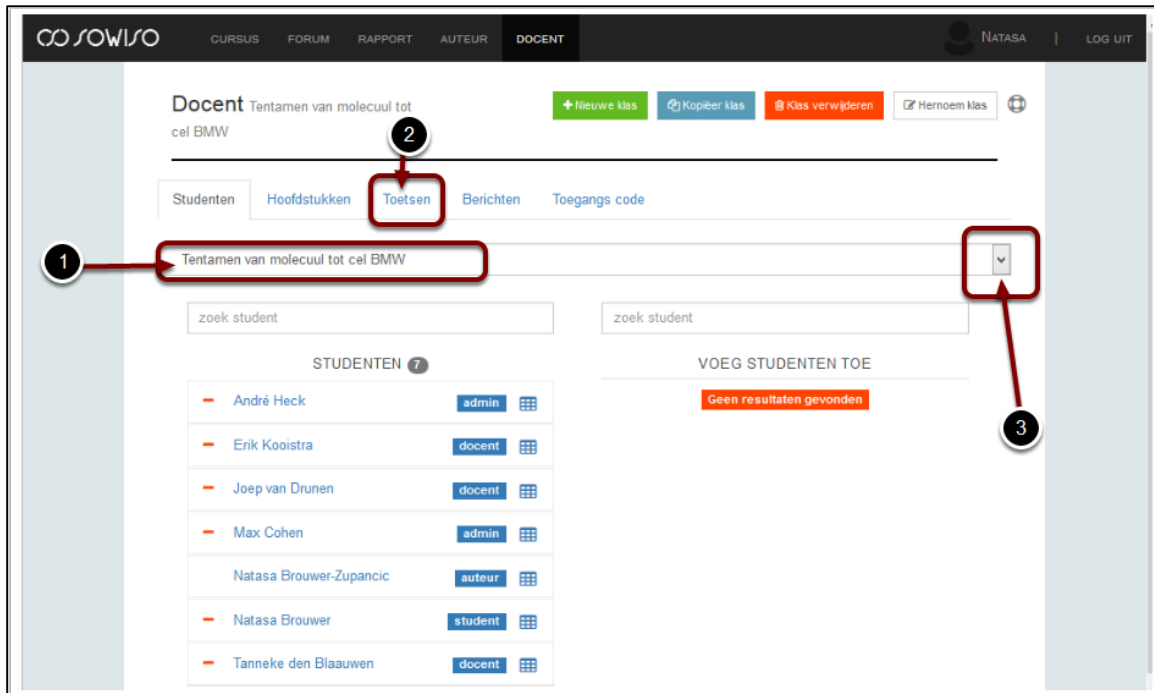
SOWISO CURSUS FORUM RAPPORT AUTEUR DOCENT NATASA | LOG UIT

Docent Tentamen van molecuul tot cel BMW

+ Nieuwe klas Kopiëer klas Klas verwijderen Hernoem klas

2

Studenten Hoofdstukken Toetsen Berichten Toegangs code

1

Tentamen van molecuul tot cel BMW

zoek student

zoek student

STUDENTEN 7

VOEG STUDENTEN TOE

Geen resultaten gevonden

3

– André Heck admin

– Erik Kooistra docent

– Joep van Drunen docent

– Max Cohen admin

Natasa Brouwer-Zupancic auteur

– Natasa Brouwer student

– Tanneke den Blaauwen docent